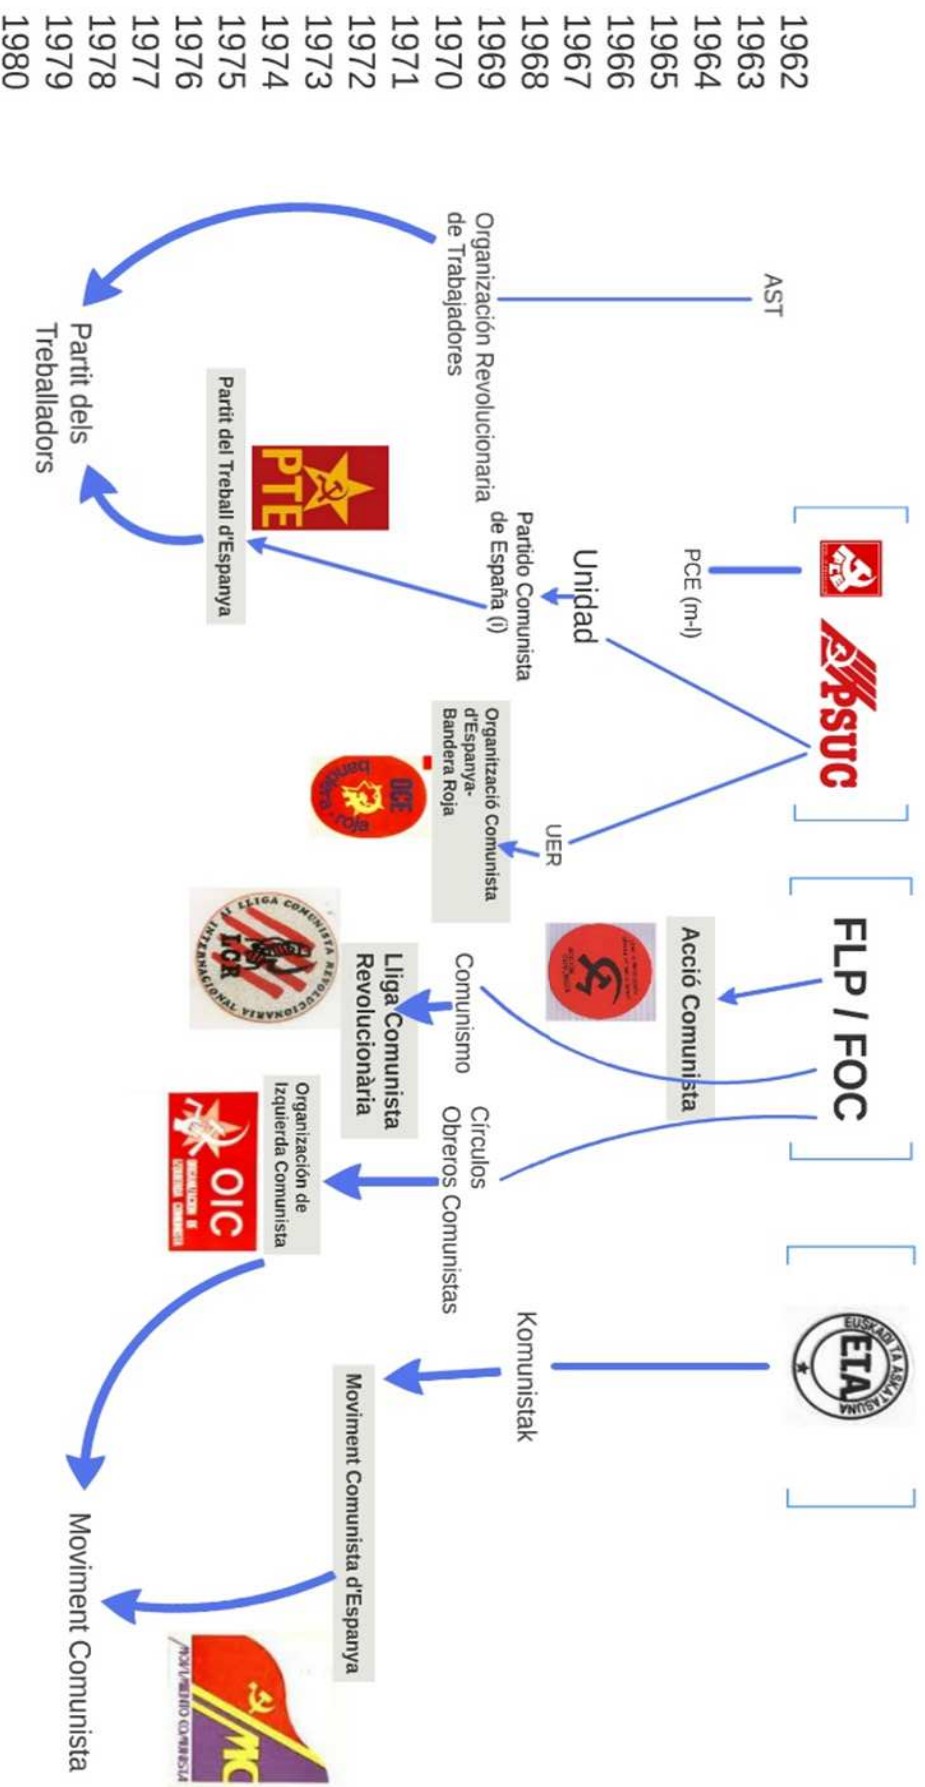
1962
1963
1964
1965
1966
1967
1968
1969
1970
1971
1972
1973
1974
1975
1976
1977
1978
1979
1980

AST

Organización Revolucionaria de Trabajadores

Partit dels Treballadors

PSUC

PCE (m-l)

Unidad

Partido Comunista de España (i)

PTE

Partit del Treball d'Espanya

UER

Organització Comunista d'Espanya-Bandera Roja

OCE bandera roja

FLP / FOC

Acció Comunista

Comunismo

Lliga Comunista Revolucionària

LLIGA COMUNISTA REVOLUCIONARIA IV INTERNACIONAL LCR

Círculos Obreros Comunistas

Organización de Izquierda Comunista

OIC

EUSKADI TA ASKATASUNA ETA

Komunistak

Moviment Comunista d'Espanya

MC

Moviment Comunista